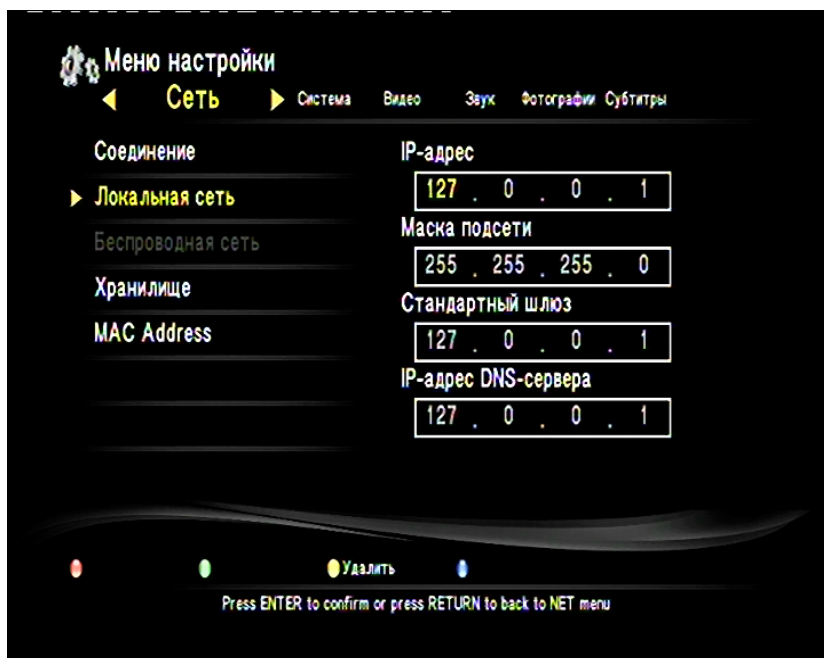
Меню настройки

Сеть Система Видео Звук Фотографии Субтитры

Соединение
Локальная сеть
Беспроводная сеть
Хранилище
MAC Address

IP-адрес
127 . 0 . 0 . 1
Маска подсети
255 . 255 . 255 . 0
Стандартный шлюз
127 . 0 . 0 . 1
IP-адрес DNS-сервера
127 . 0 . 0 . 1

Удалить

Press ENTER to confirm or press RETURN to back to NET menu